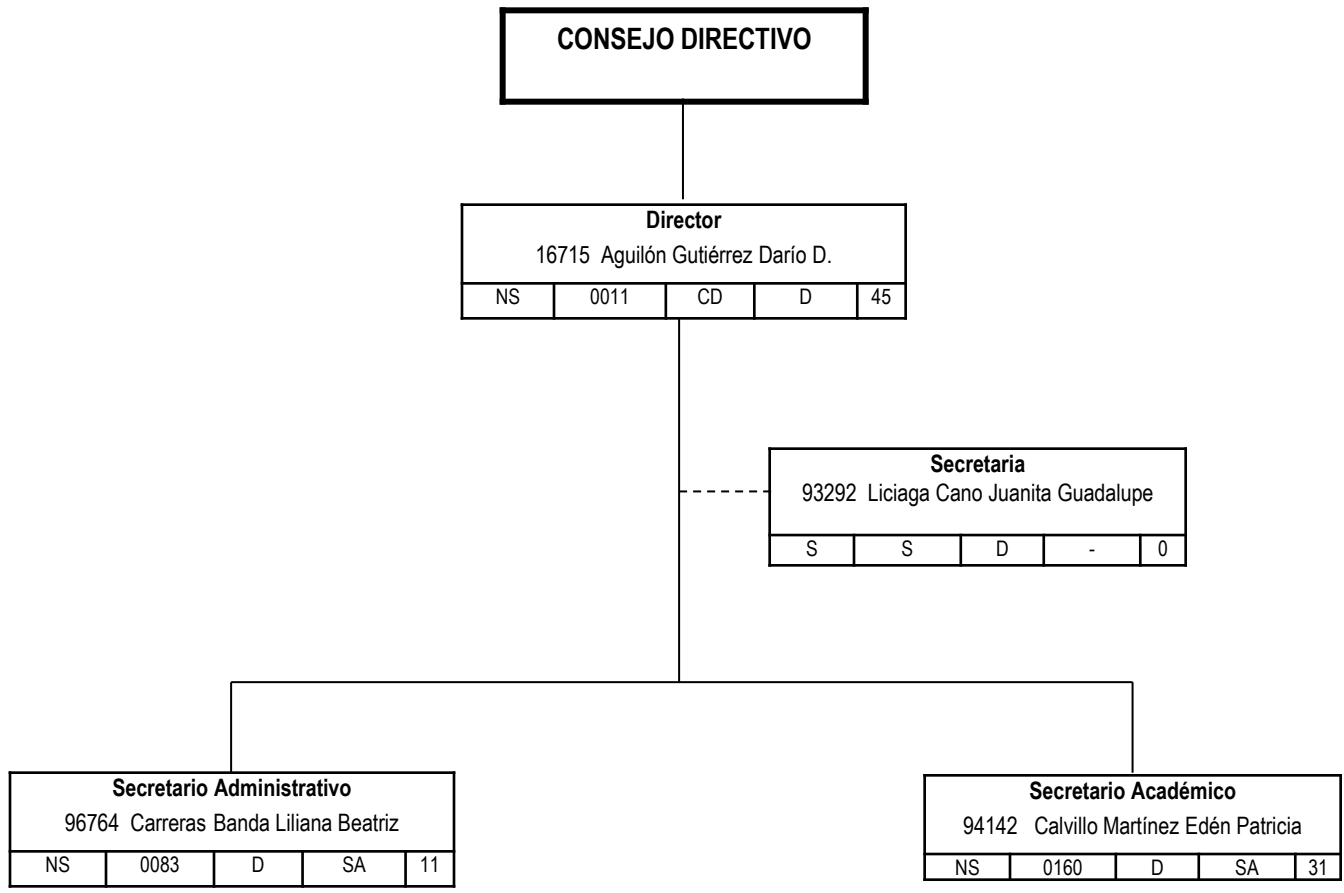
CONSEJO DIRECTIVO

Director
16715 Aguilón Gutiérrez Darío D.

| NS | 0011 | CD | D | 45 |
|---|---|---|---|---|

Secretaria
93292 Liciaga Cano Juanita Guadalupe

| S | S | D | - | 0 |
|---|---|---|---|---|

Secretario Administrativo
96764 Carreras Banda Liliana Beatriz

| NS | 0083 | D | SA | 11 |
|---|---|---|---|---|

Secretario Académico
94142 Calvillo Martínez Edén Patricia

| NS | 0160 | D | SA | 31 |
|---|---|---|---|---|